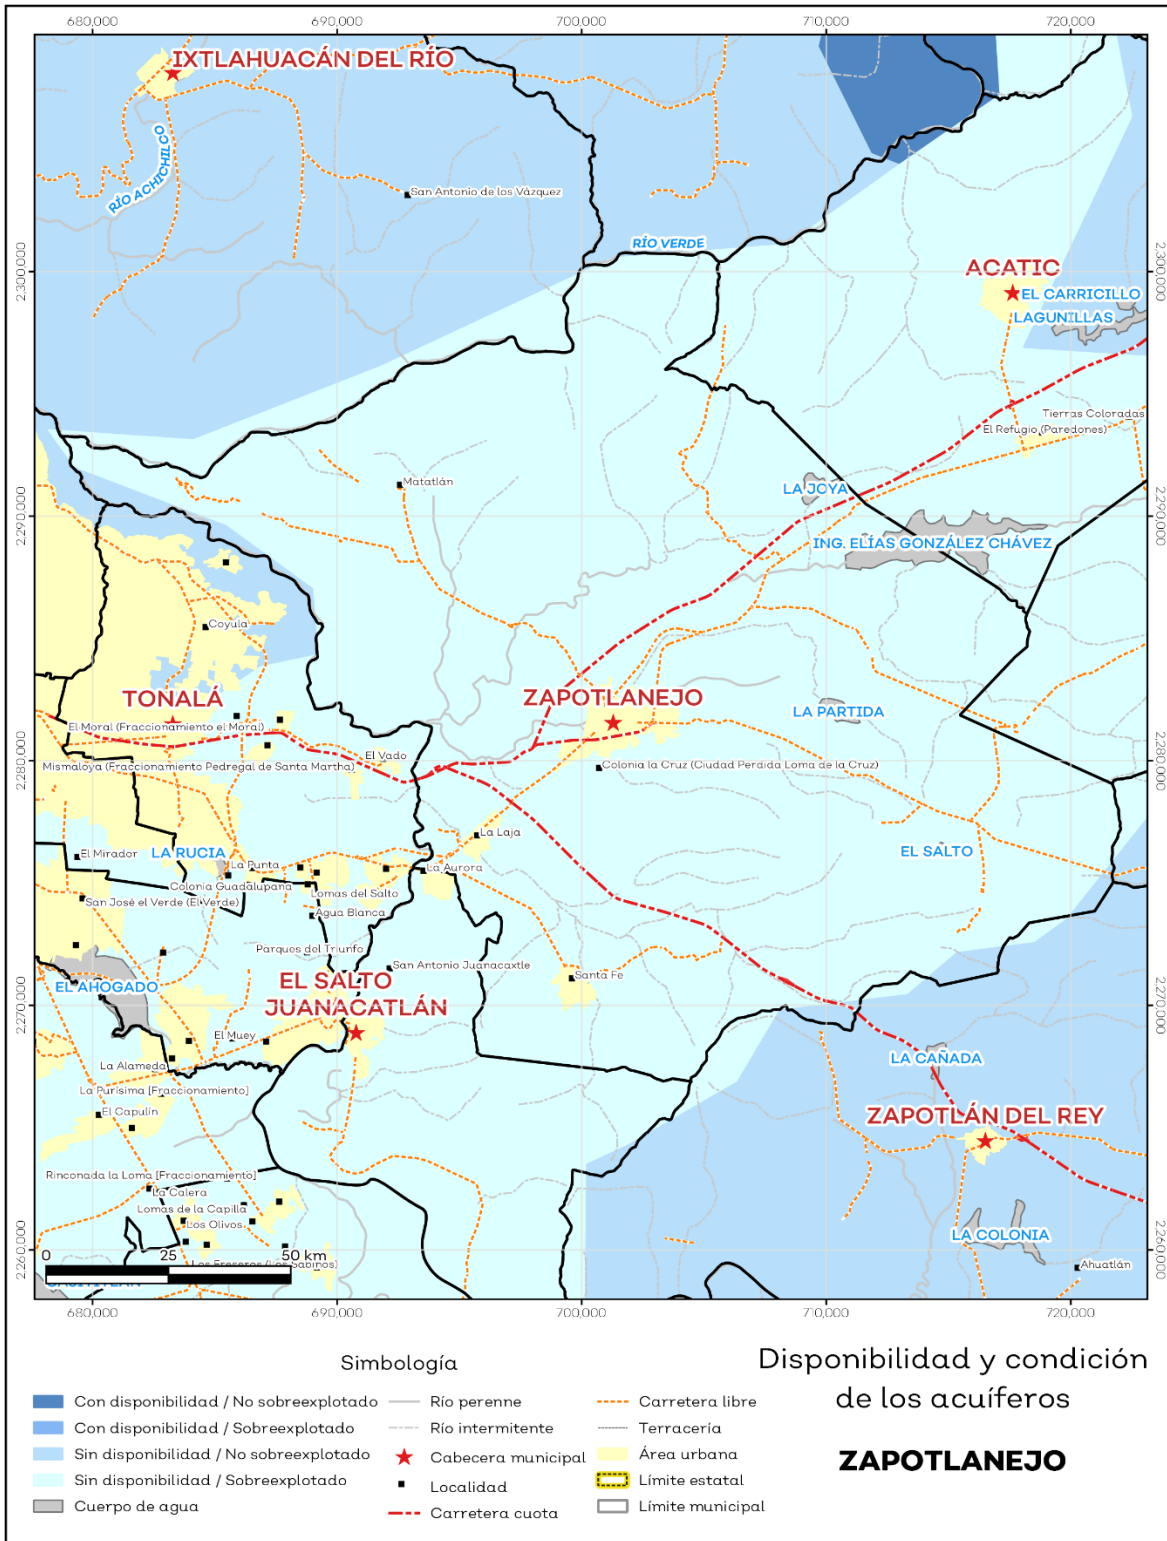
680,000 690,000 700,000 710,000 720,000

IXTLAHUACÁN DEL RÍO
RÍO ACHICHILCO
San Antonio de los Vázquez
RÍO VERDE
ACATIC
EL CARRICILLO
LAGUNILLAS
Tierras Coloradas
El Refugio (Paredones)
Matatlán
LA JOYA
ING. ELÍAS GONZÁLEZ CHÁVEZ
Coyula
TONALÁ
El Moral (Fraccionamiento el Moral)
Mismaloya (Fraccionamiento Pedregal de Santa Martha)
El Vado
ZAPOTLANEJO
LA PARTIDA
Colonia la Cruz (Ciudad Perdida Loma de la Cruz)
La Laja
El Mirador
LA RUCIA
La Punta
La Aurora
Colonia Guadalupana
Lomas del Salto
San José el Verde (El Verde)
Agua Blanca
EL SALTO
Parques del Triunfo
San Antonio Juanacaxtle
Santa Fe
EL AHOGADO
EL SALTO
JUANACATLÁN
El Muey
La Alameda
La Purísima [Fraccionamiento]
El Capulín
LA CAÑADA
ZAPOTLÁN DEL REY
Rinconada la Loma [Fraccionamiento]
La Calera
Lomas de la Capilla
Los Olivos
Los Fresnos (Los Sabinos)
LA COLONIA
Ahuatlán
0 25 50 km
2,300,000 2,290,000 2,280,000 2,270,000 2,260,000

Simbología
Con disponibilidad / No sobreexplotado
Con disponibilidad / Sobreexplotado
Sin disponibilidad / No sobreexplotado
Sin disponibilidad / Sobreexplotado
Cuerpo de agua
Río perenne
Río intermitente
Cabecera municipal
Localidad
Carretera cuota
Carretera libre
Terracería
Área urbana
Límite estatal
Límite municipal

Disponibilidad y condición de los acuíferos

ZAPOTLANEJO